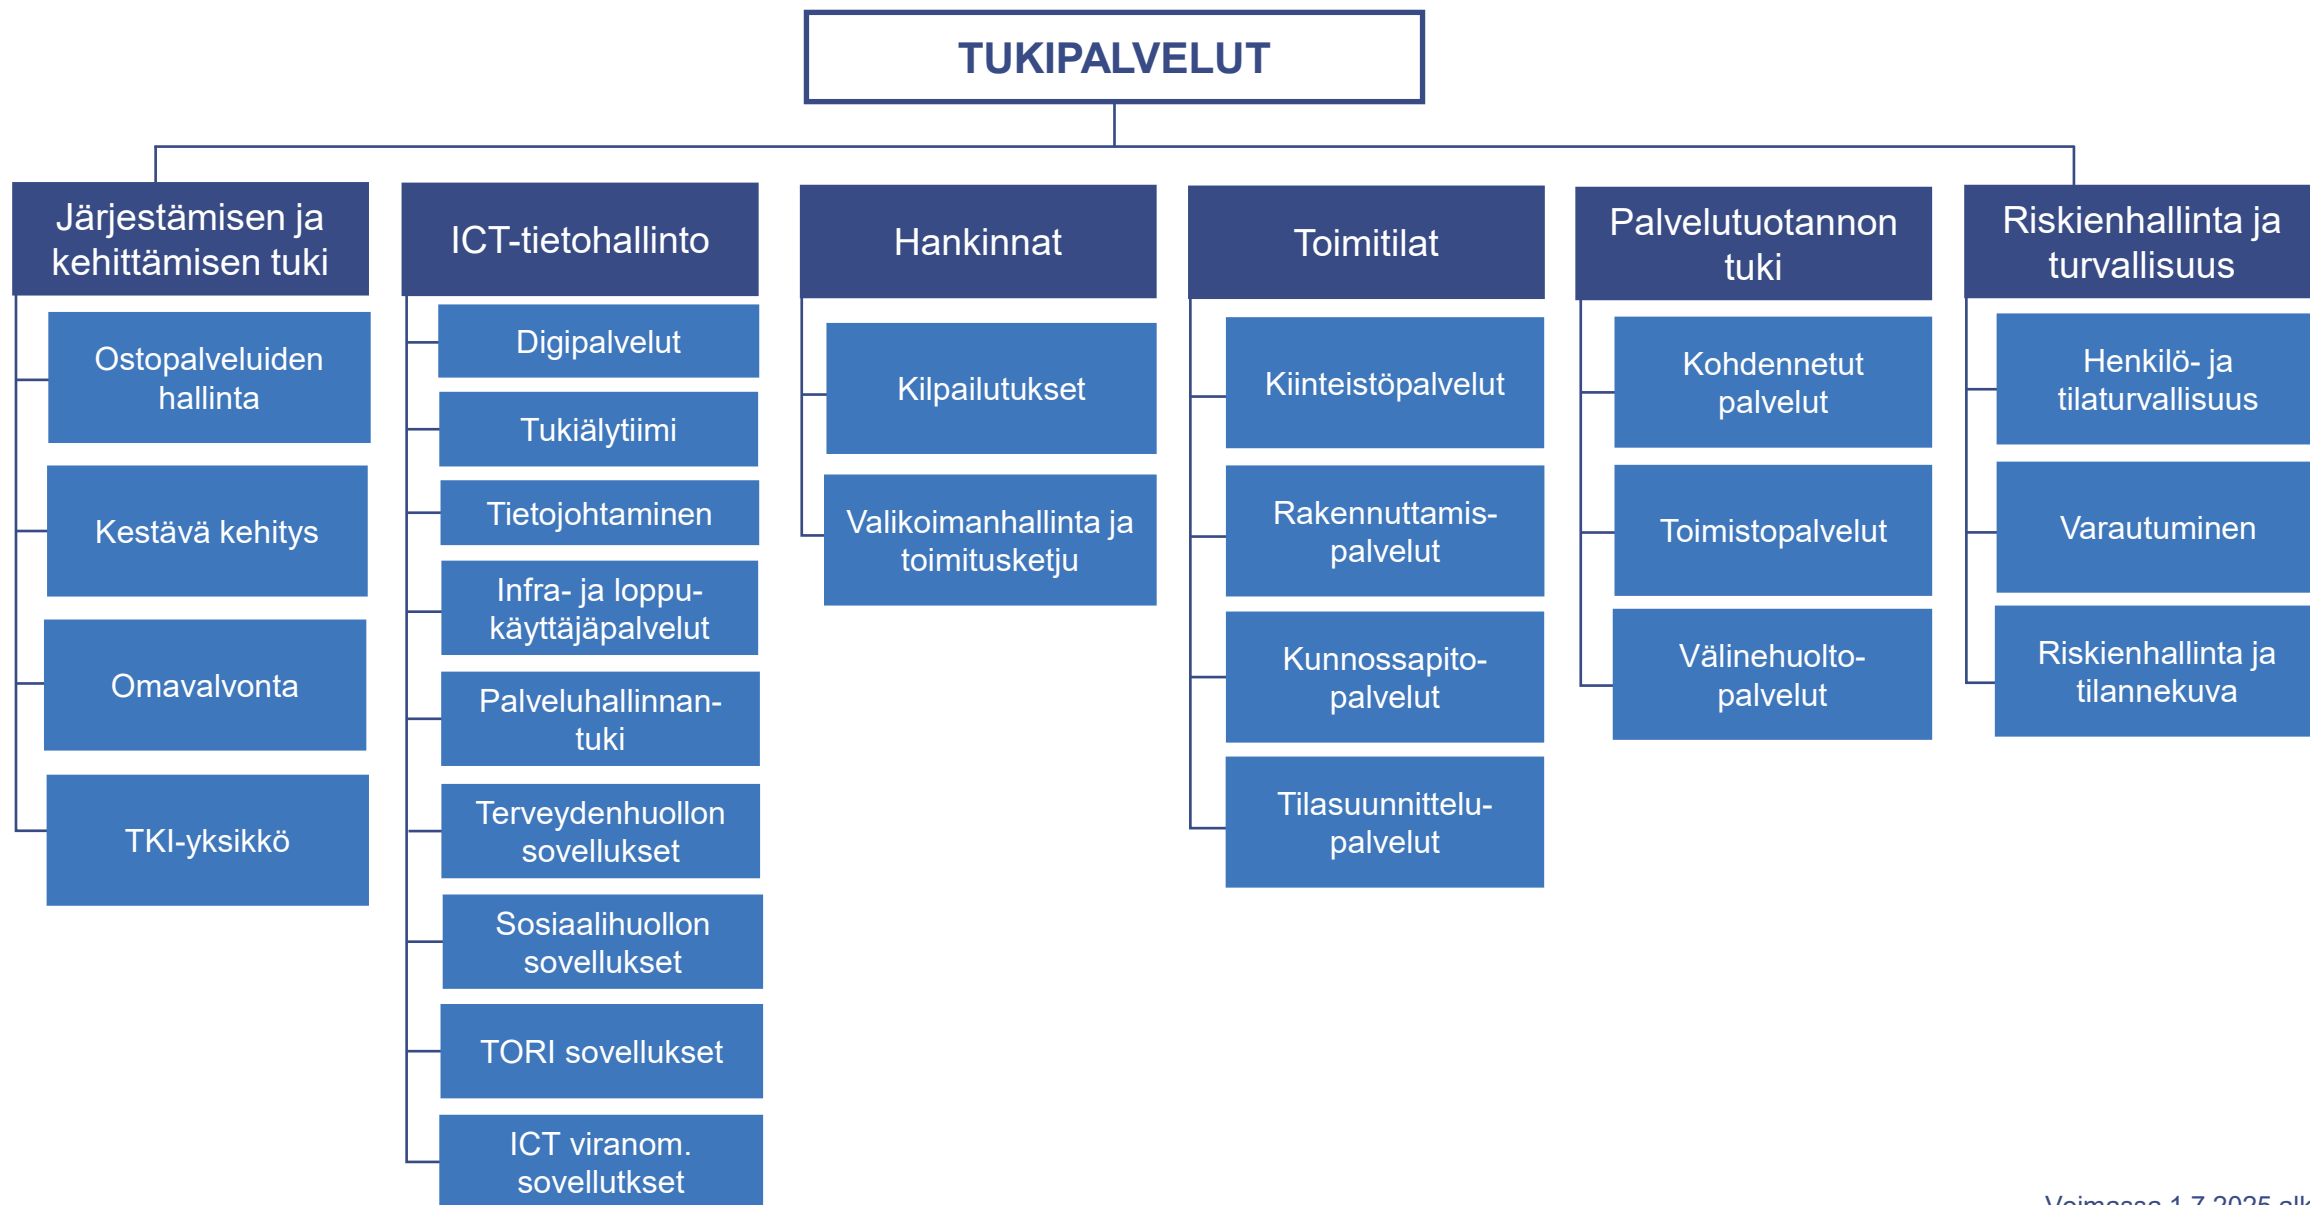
TUKIPALVELUT

Järjestämisen ja kehittämisen tuki

Ostopalveluiden hallinta

Kestävä kehitys

Omavalvonta

TKI-yksikkö

ICT-tietohallinto

Digipalvelut

Tukiälytiimi

Tietojohtaminen

Infra- ja loppukäyttäjäpalvelut

Palveluhallinnantuki

Terveydenhuollon sovellukset

Sosiaalihuollon sovellukset

TORI sovellukset

ICT viranom. sovellutkset

Hankinnat

Kilpailutukset

Valikoimanhallinta ja toimitusketju

Toimitilat

Kiinteistöpalvelut

Rakennuttamispalvelut

Kunnossapitopalvelut

Tilasuunnittelupalvelut

Palvelutuotannon tuki

Kohdennetut palvelut

Toimistopalvelut

Välinehuoltopalvelut

Riskienhallinta ja turvallisuus

Henkilö- ja tilaturvallisuus

Varautuminen

Riskienhallinta ja tilannekuva

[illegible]